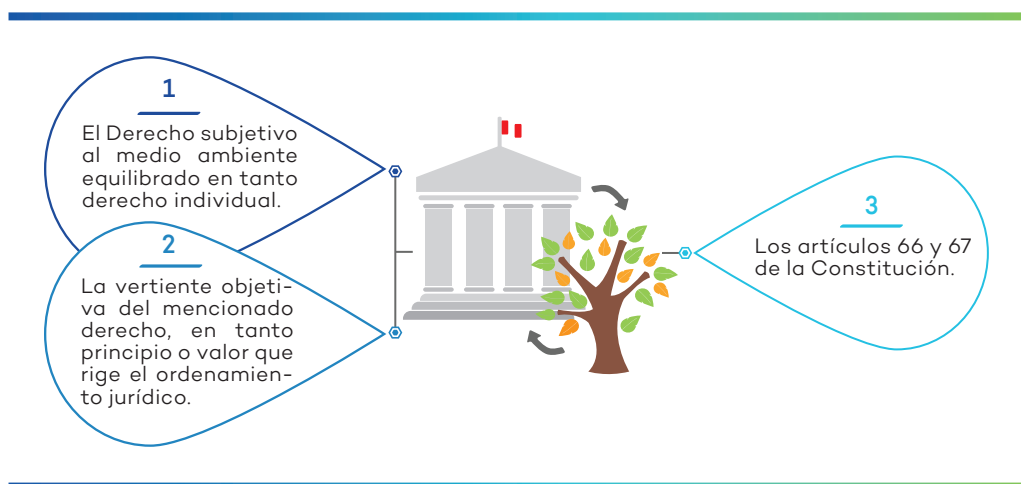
1

El Derecho subjetivo al medio ambiente equilibrado en tanto derecho individual.

2

La vertiente objetiva del mencionado derecho, en tanto principio o valor que rige el ordenamiento jurídico.

3

Los artículos 66 y 67 de la Constitución.